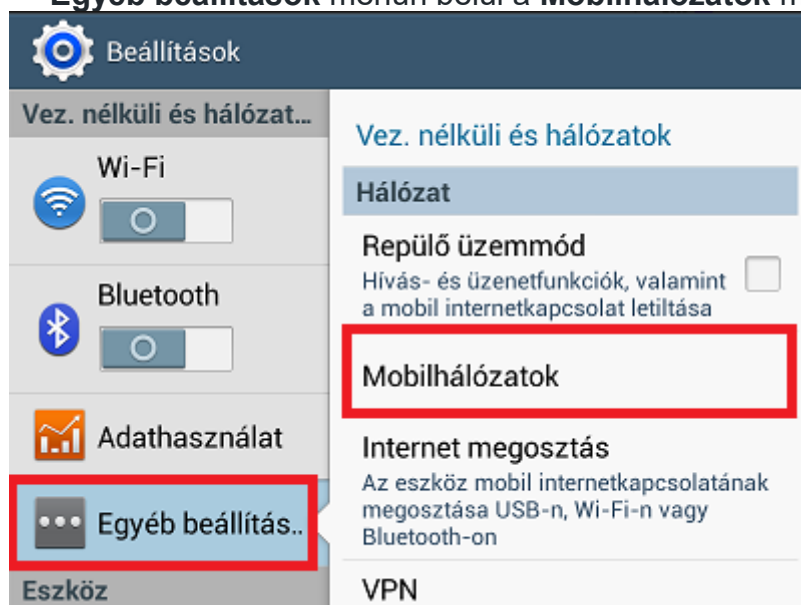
**Egyéb beállítások** menün belül a **Mobilhálózatok** m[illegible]

Beállítások

Vez. nélküli és hálózat...

Wi-Fi

O

Bluetooth

O

Adathasználat

Egyéb beállítás..

Eszköz

Vez. nélküli és hálózatok

Hálózat

Repülő üzemmód
Hívás- és üzenetfunkciók, valamint a mobil internetkapcsolat letiltása

Mobilhálózatok

Internet megosztás
Az eszköz mobil internetkapcsolatának megosztása USB-n, Wi-Fi-n vagy Bluetooth-on

VPN